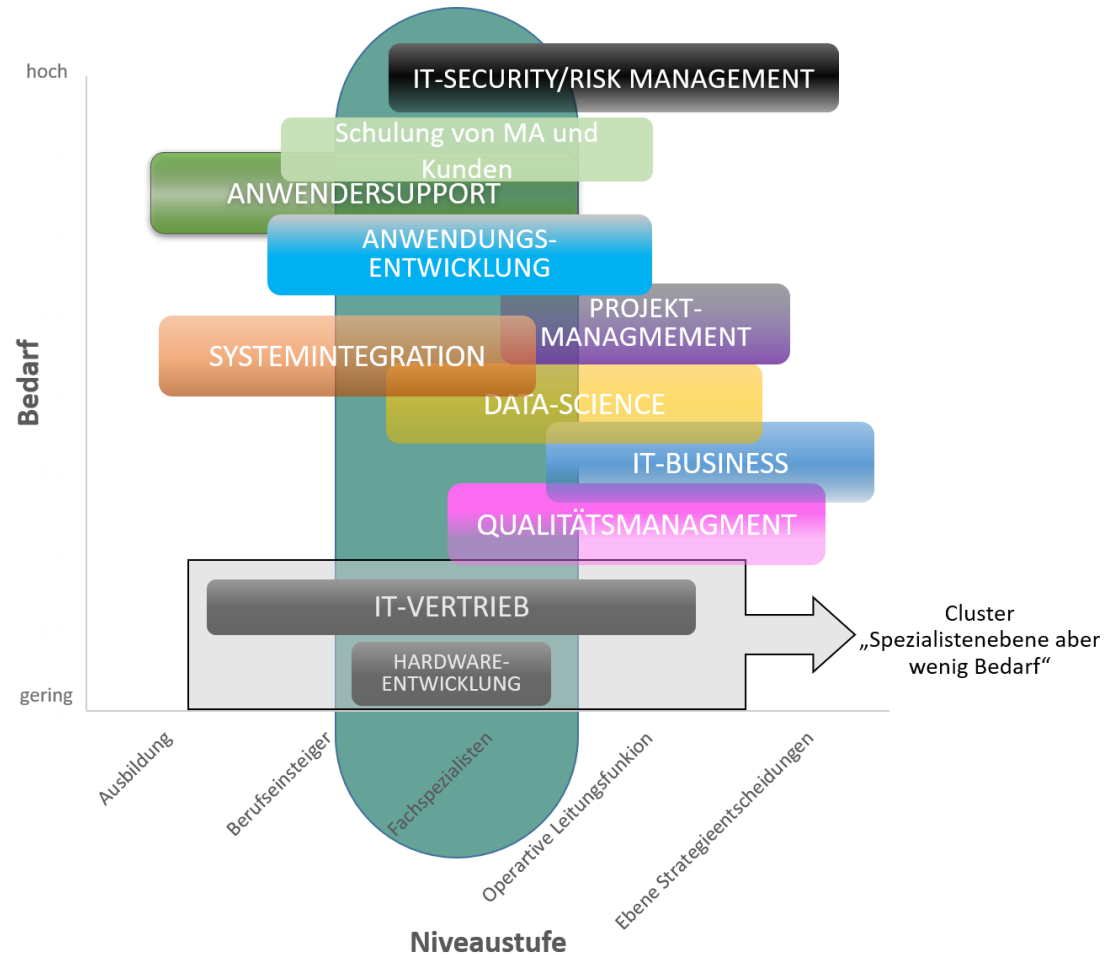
hoch

IT-SECURITY/RISK MANAGEMENT

Schulung von MA und Kunden

ANWENDERSUPPORT

ANWENDUNGS-ENTWICKLUNG

PROJEKT-MANAGMEMENT

SYSTEMINTEGRATION

DATA-SCIENCE

IT-BUSINESS

QUALITÄTSMANAGMENT

IT-VERTRIEB

HARDWARE-ENTWICKLUNG

Cluster „Spezialistenebene aber wenig Bedarf“

gering

Bedarf

Ausbildung

Berufseinsteiger

Fachspezialisten

Operative Leitungsfunkion

Ebene Strategieentscheidungen

Niveaustufe